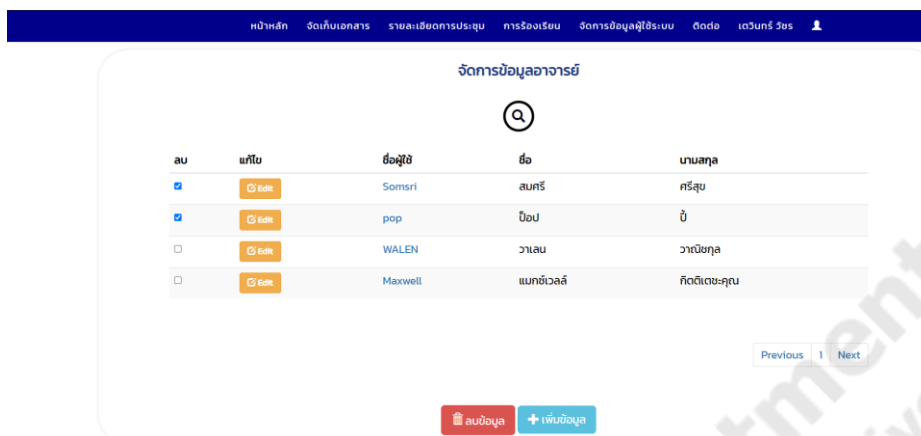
หน้าหลัก จัดเก็บเอกสาร รายละเอียดการประชุม การร้องเรียน จัดการข้อมูลผู้ใช้ระบบ ติดต่อ เตวินทร์ วัชร

จัดการข้อมูลอาจารย์

| ลบ | แก้ไข | ชื่อผู้ใช้ | ชื่อ | นามสกุล |
|---|---|---|---|---|
| ☑ | Edit | Somsri | สมศรี | ศรีสุข |
| ☑ | Edit | pop | ป๊อป | ปั้ |
| ☐ | Edit | WALEN | วาเลน | วาณิชกุล |
| ☐ | Edit | Maxwell | แมกซ์เวลล์ | กิตติเดชะคุณ |

Previous 1 Next

ลบข้อมูล เพิ่มข้อมูล